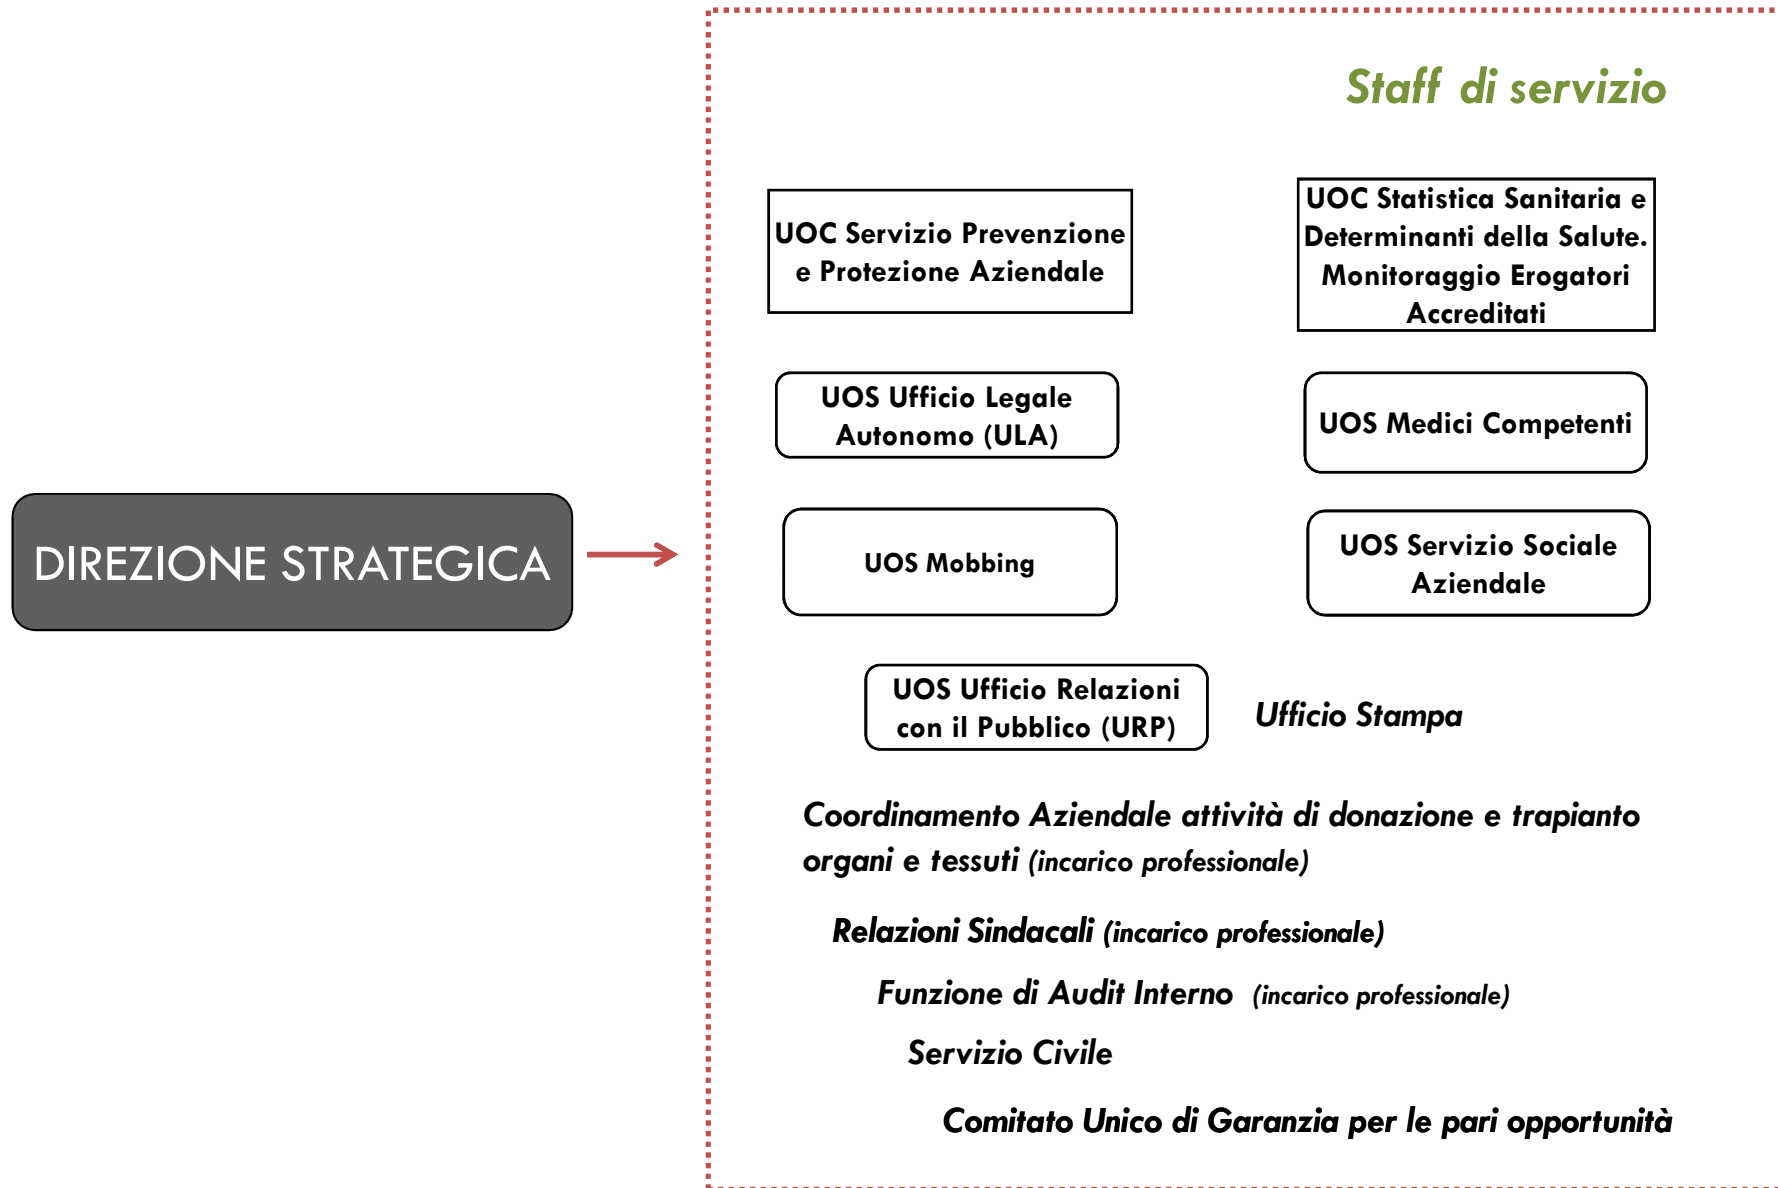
DIREZIONE STRATEGICA

Staff di servizio

UOC Servizio Prevenzione e Protezione Aziendale

UOC Statistica Sanitaria e Determinanti della Salute. Monitoraggio Erogatori Accreditati

UOS Ufficio Legale Autonomo (ULA)

UOS Medici Competenti

UOS Mobbing

UOS Servizio Sociale Aziendale

UOS Ufficio Relazioni con il Pubblico (URP)

Ufficio Stampa

Coordinamento Aziendale attività di donazione e trapianto organi e tessuti (incarico professionale)

Relazioni Sindacali (incarico professionale)

Funzione di Audit Interno (incarico professionale)

Servizio Civile

Comitato Unico di Garanzia per le pari opportunità